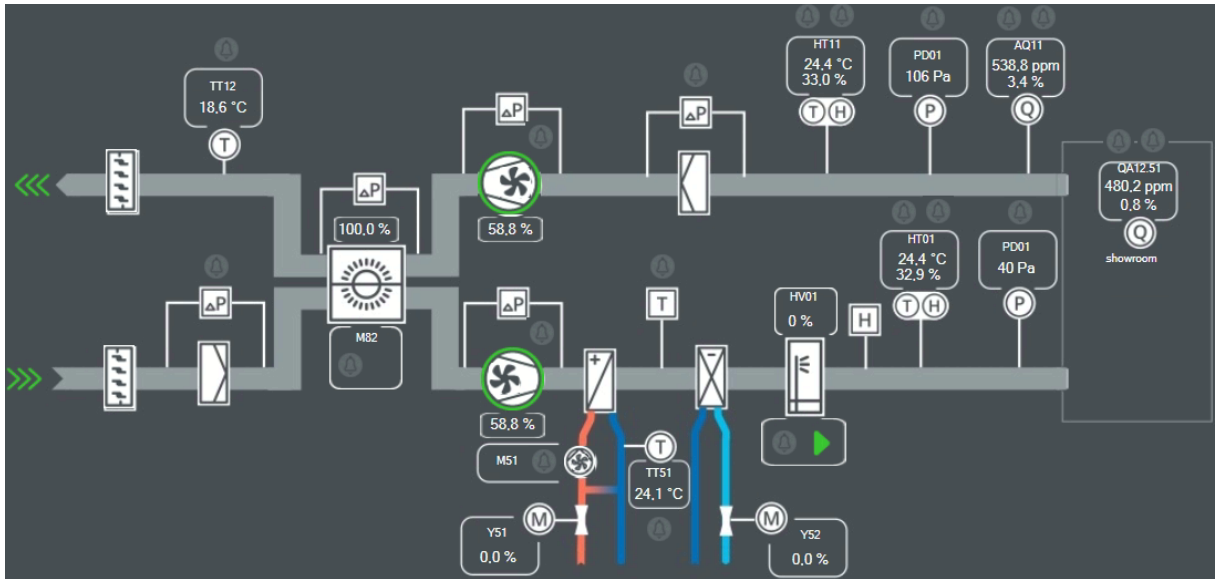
TT12
18,6 °C
T

ΔP

ΔP

HT11
24,4 °C
33,0 %
T H

PD01
106 Pa
P

AQ11
538,8 ppm
3,4 %
Q

QA12.51
480,2 ppm
0,8 %
Q
showroom

ΔP
100,0 %

58,8 %

HT01
24,4 °C
32,9 %
T H

PD01
40 Pa
P

ΔP

M82

ΔP

T

HV01
0 %

H

58,8 %

M51

T
TT51
24,1 °C

Y51
M
0,0 %

M
Y52
0,0 %